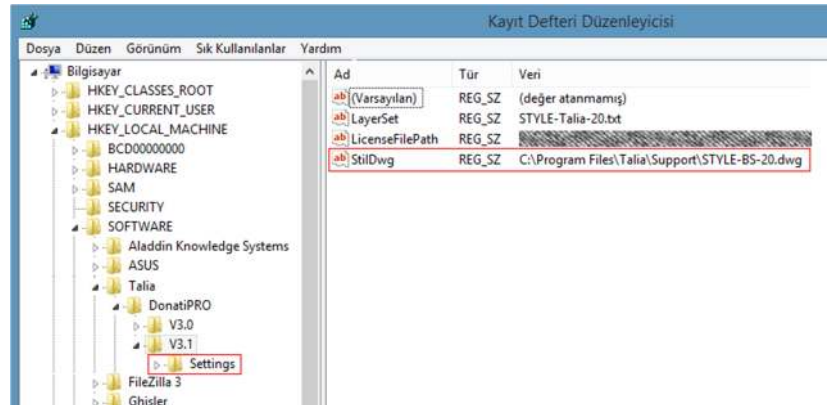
Kayıt Defteri Düzenleyicisi

Dosya Düzen Görünüm Sık Kullanılanlar Yardım

Bilgisayar
HKEY_CLASSES_ROOT
HKEY_CURRENT_USER
HKEY_LOCAL_MACHINE
BCD00000000
HARDWARE
SAM
SECURITY
SOFTWARE
Aladdin Knowledge Systems
ASUS
Talia
DonatiPRO
V3.0
V3.1
Settings
FileZilla 3
Ghisler

| Ad | Tür | Veri |
|---|---|---|
| (Varsayılan) | REG_SZ | (değer atanmamış) |
| LayerSet | REG_SZ | STYLE-Talia-20.txt |
| LicenseFilePath | REG_SZ | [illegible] |
| StilDwg | REG_SZ | C:\Program Files\Talia\Support\STYLE-BS-20.dwg |